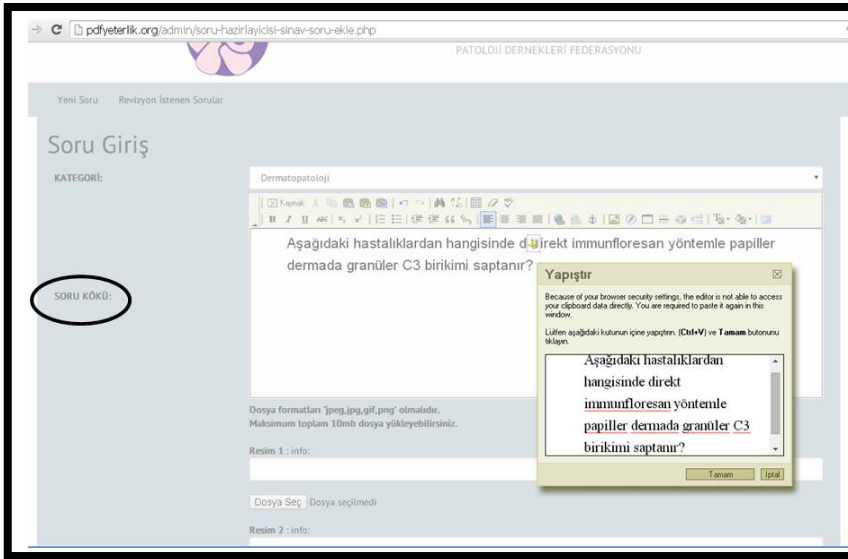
pdfyeterlik.org/admin/soru-hazirlayicisi-sinav-soru-ekle.php

PATOLOJİ DERNEKLERİ FEDERASYONU

Yeni Soru Revizyon İstenen Sorular

Soru Giriş

KATEGORİ:

Dermatopatoloji

Kaynak

Aşağıdaki hastalıklardan hangisinde direkt immunfloresan yöntemle papiller dermada granüler C3 birikimi saptanır?

SORU KÖKÜ:

Yapıştır

Because of your browser security settings, the editor is not able to access your clipboard data directly. You are required to paste it again in this window.

Lütfen aşağıdaki kutunun içine yapıştırın. (Ctrl+V) ve Tamam butonunu tıklayın.

Aşağıdaki hastalıklardan hangisinde direkt immunfloresan yöntemle papiller dermada granüler C3 birikimi saptanır?

Tamam İptal

Dosya formatları 'jpeg,jpg,gif,png' olmalıdır.
Maksimum toplam 10mb dosya yükleyebilirsiniz.

Resim 1 : info:

Dosya Seç Dosya seçilmedi

Resim 2 : info: